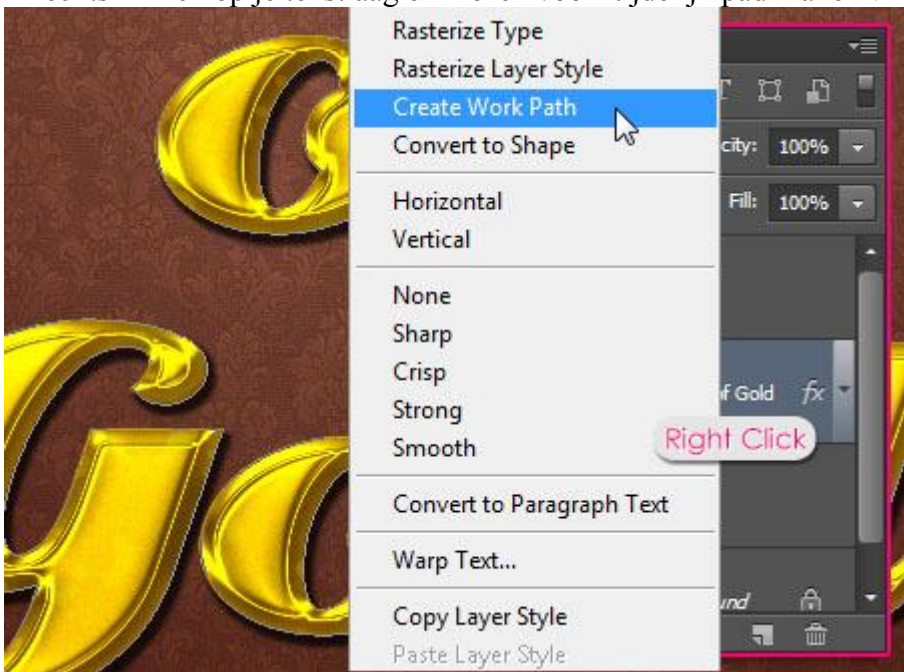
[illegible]

Rasterize Type
Rasterize Layer Style
Create Work Path
Convert to Shape

Horizontal
Vertical

None
Sharp
Crisp
Strong
Smooth

Convert to Paragraph Text

Warp Text...

Copy Layer Style
Paste Layer Style

city: 100%
Fill: 100%
f Gold fx
Right Click
und